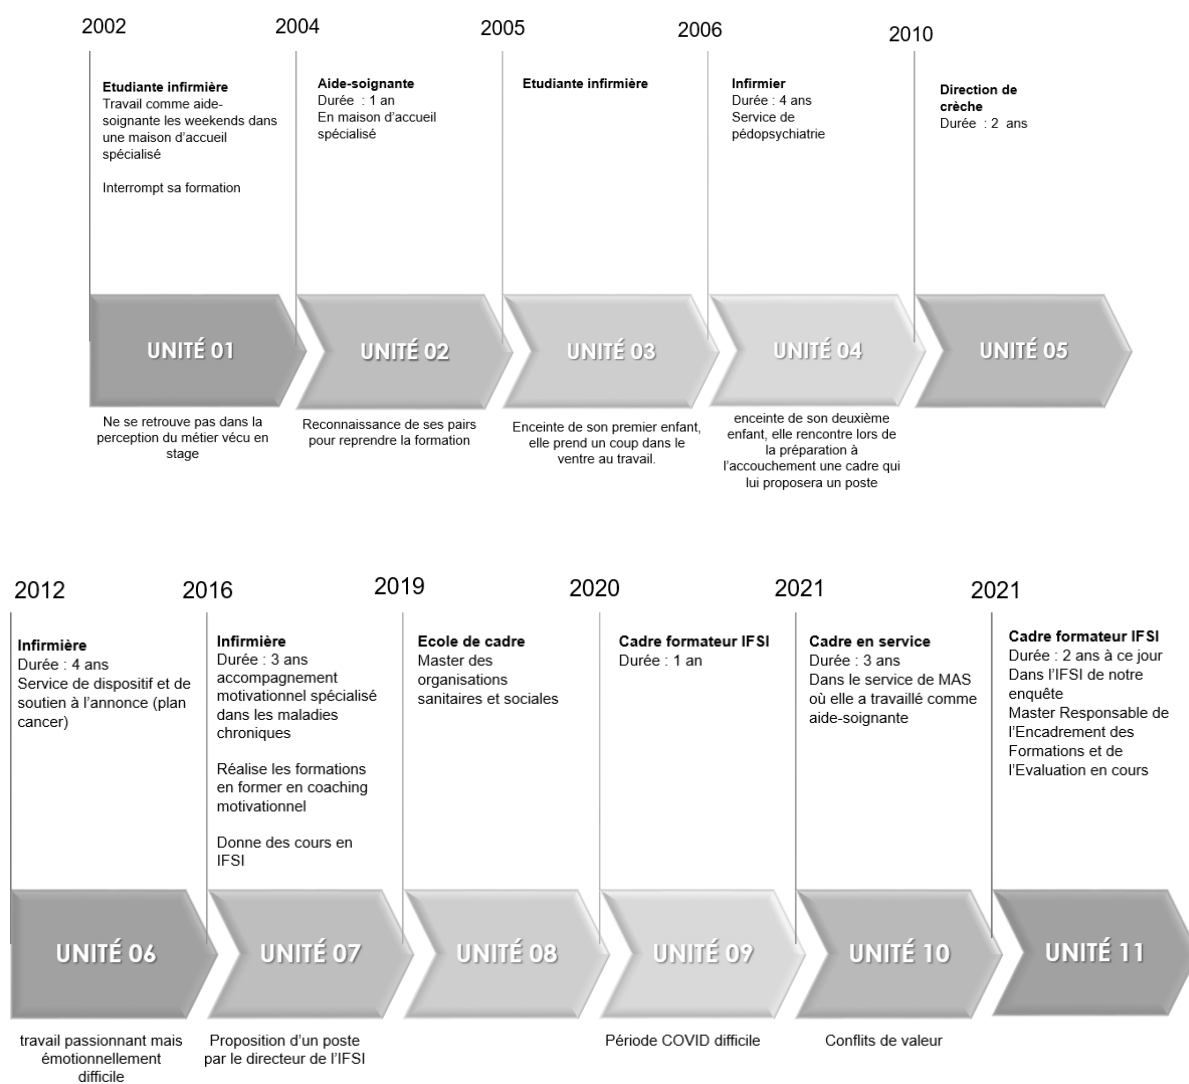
2002

Etudiante infirmière
Travail comme aide-soignante les weekends dans une maison d'accueil spécialisé

Interrompt sa formation

2004

Aide-soignante
Durée : 1 an
En maison d'accueil spécialisé

2005

Etudiante infirmière

2006

Infirmier
Durée : 4 ans
Service de pédopsychiatrie

2010

Direction de crèche
Durée : 2 ans

UNITÉ 01

UNITÉ 02

UNITÉ 03

UNITÉ 04

UNITÉ 05

Ne se retrouve pas dans la perception du métier vécu en stage

Reconnaissance de ses pairs pour reprendre la formation

Enceinte de son premier enfant, elle prend un coup dans le ventre au travail.

enceinte de son deuxième enfant, elle rencontre lors de la préparation à l'accouchement une cadre qui lui proposera un poste

2012

Infirmière
Durée : 4 ans
Service de dispositif et de soutien à l'annonce (plan cancer)

2016

Infirmière
Durée : 3 ans
accompagnement motivationnel spécialisé dans les maladies chroniques

Réalise les formations en former en coaching motivationnel

Donne des cours en IFSI

2019

Ecole de cadre
Master des organisations sanitaires et sociales

2020

Cadre formateur IFSI
Durée : 1 an

2021

Cadre en service
Durée : 3 ans
Dans le service de MAS où elle a travaillé comme aide-soignante

2021

Cadre formateur IFSI
Durée : 2 ans à ce jour
Dans l'IFSI de notre enquête
Master Responsable de l'Encadrement des Formations et de l'Evaluation en cours

UNITÉ 06

UNITÉ 07

UNITÉ 08

UNITÉ 09

UNITÉ 10

UNITÉ 11

travail passionnant mais émotionnellement difficile

Proposition d'un poste par le directeur de l'IFSI

Période COVID difficile

Conflits de valeur